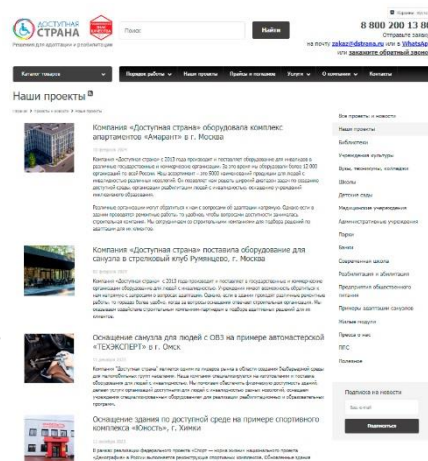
ДОСТУПНАЯ СТРАНА
Решения для адаптации и реабилитации

Поиск
Найти

8 800 200 13 80
Отправьте заказ
на почту zakaz@dstrana.ru или в WhatsApp
или закажите обратный звонок

Каталог товаров
Покупателям
Наши проекты
Прайсы и каталоги
Услуги
О компании
Контакты

Наши проекты

Главная » Проекты и новости » Наши проекты

Компания «Доступная страна» оборудовала комплекс апартаментов «Амарант» в г. Москва

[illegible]

Компания «Доступная страна» поставила оборудование для санузла в стрелковый клуб Румянцево, г. Москва

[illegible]

Оснащение санузла для людей с ОВЗ на примере автомастерской «ТЕХЭКСПЕРТ» в г. Омск

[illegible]

Оснащение здания по доступной среде на примере спортивного комплекса «Юность», г. Химки

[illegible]

Все проекты и новости
Наши проекты
Библиотеки
Учреждения культуры
Вузы, техникумы, колледжи
Школы
Детские сады
Медицинские учреждения
Административные учреждения
Парки
Банки
Современная школа
Реабилитация и абилитация
Предприятия общественного питания
Примеры адаптации санузлов
Жилые подъезды
Пресса о нас
ПГС
Полезное

Подписка на новости
Ваш e-mail
Подписаться